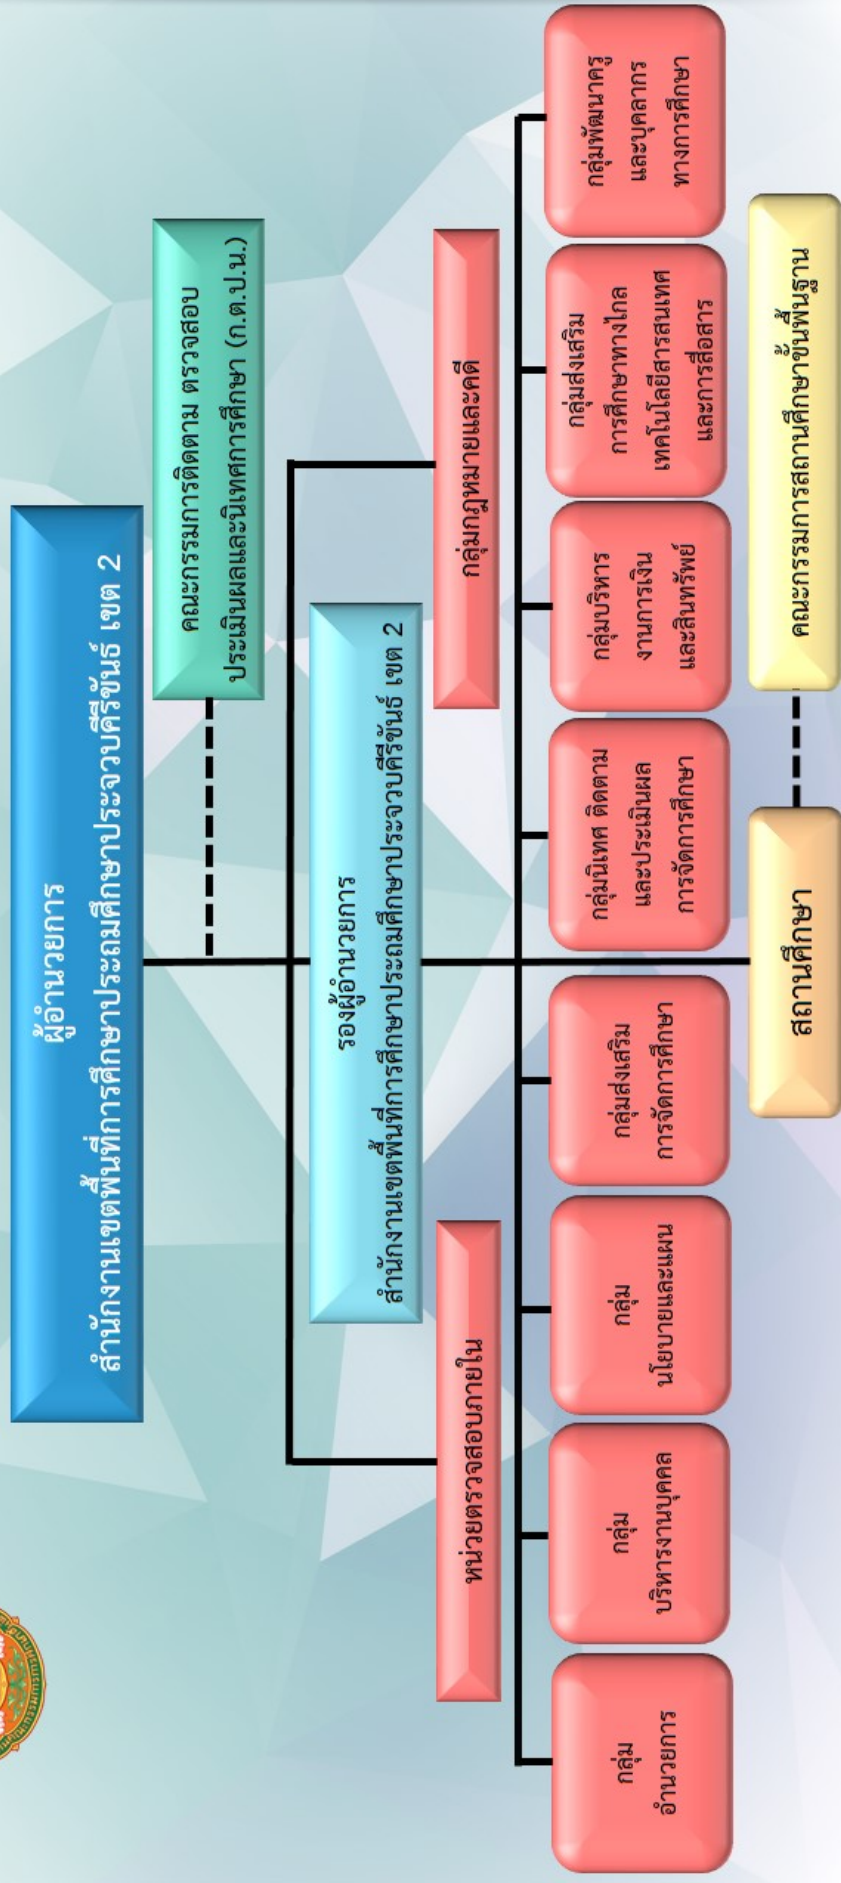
ผู้อำนวยการ
สำนักงานเขตพื้นที่การศึกษาประถมศึกษาประจวบคีรีขันธ์ เขต 2

คณะกรรมการติดตาม ตรวจสอบ ประเมินผลและนิเทศการศึกษา (ก.ต.ป.น.)

รองผู้อำนวยการ
สำนักงานเขตพื้นที่การศึกษาประถมศึกษาประจวบคีรีขันธ์ เขต 2

หน่วยตรวจสอบภายใน

กลุ่มกฎหมายและคดี

กลุ่มอำนวยการ

กลุ่มบริหารงานบุคคล

กลุ่มนโยบายและแผน

กลุ่มส่งเสริมการจัดการศึกษา

กลุ่มนิเทศ ติดตาม และประเมินผลการจัดการศึกษา

กลุ่มบริหารงานการเงินและสินทรัพย์

กลุ่มส่งเสริมการศึกษาทางไกล เทคโนโลยีสารสนเทศและการสื่อสาร

กลุ่มพัฒนาครูและบุคลากรทางการศึกษา

สถานศึกษา

คณะกรรมการสถานศึกษาขั้นพื้นฐาน